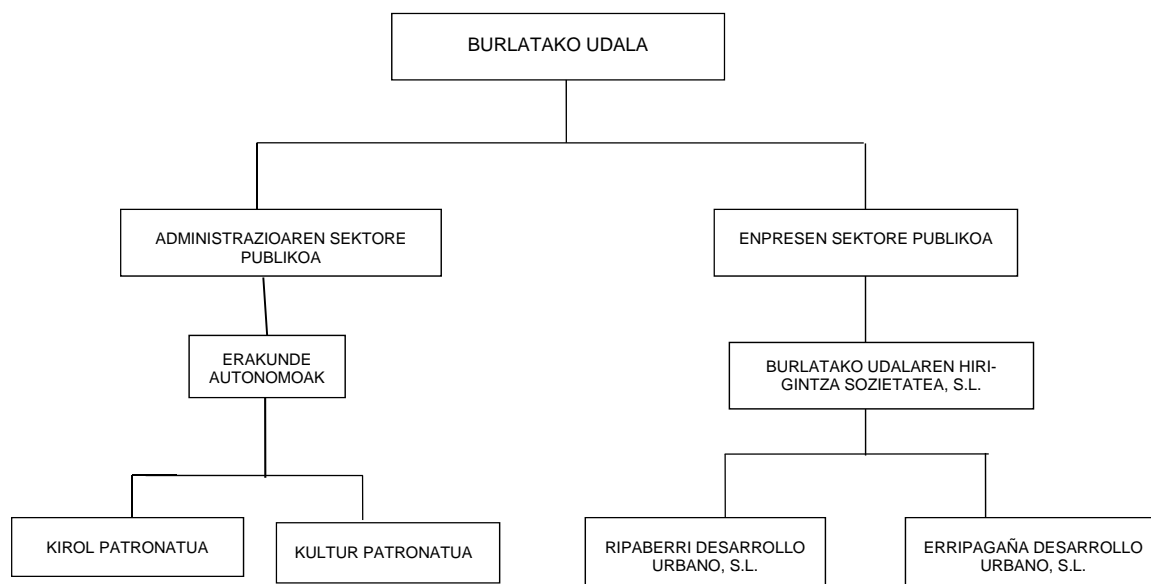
BURLATAKO UDALA

ADMINISTRAZIOAREN SEKTORE PUBLIKOA

ENPRESEN SEKTORE PUBLIKOA

ERAKUNDE AUTONOMOAK

BURLATAKO UDALAREN HIRIGINTZA SOZIETATEA, S.L.

KIROL PATRONATUA

KULTUR PATRONATUA

RIPABERRI DESARROLLO URBANO, S.L.

ERRIPAGAÑA DESARROLLO URBANO, S.L.